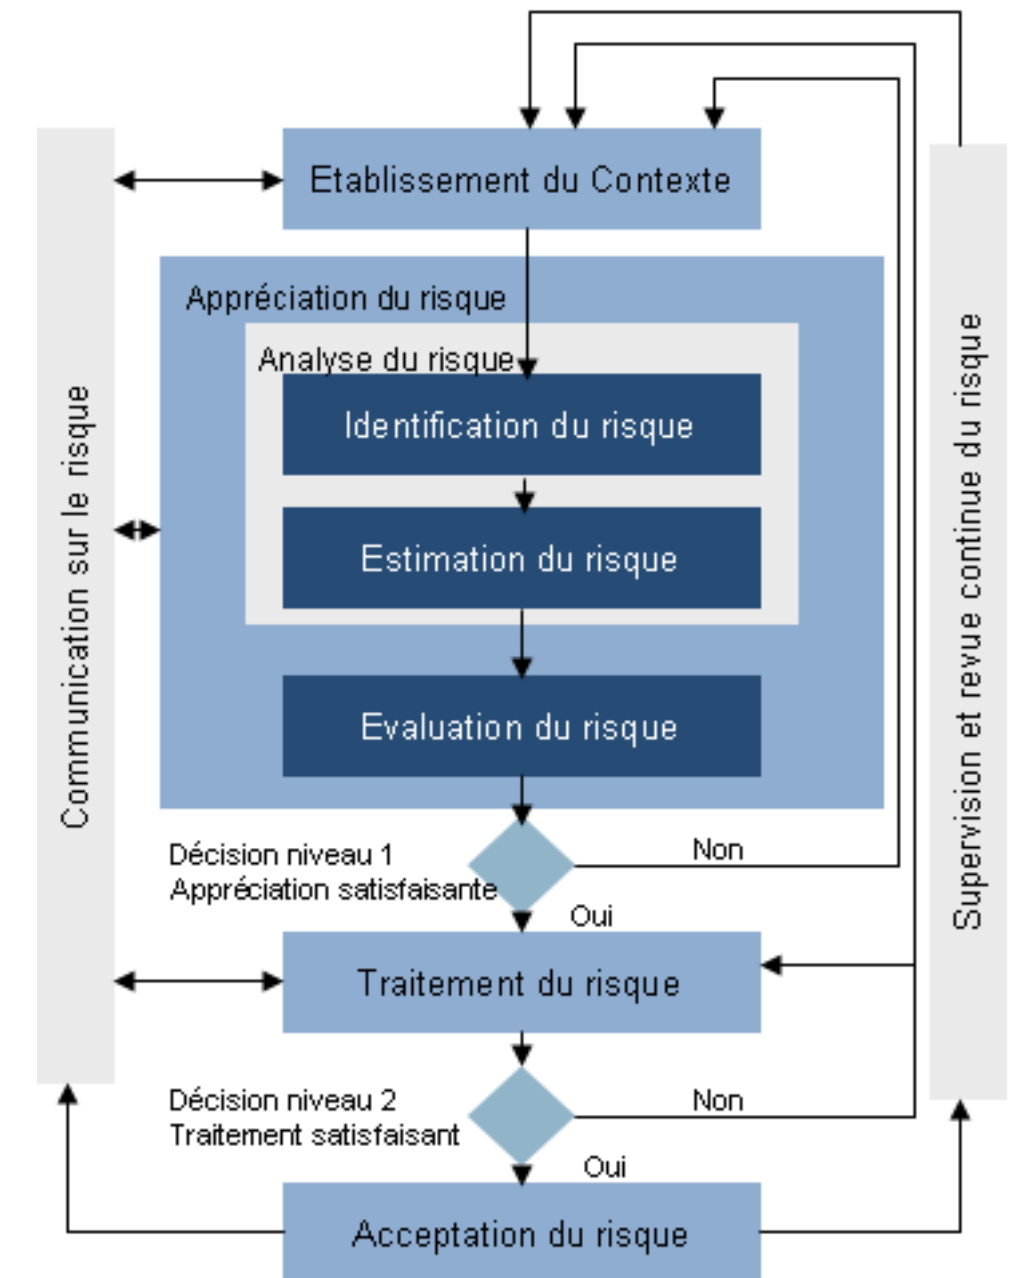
Communication sur le risque

Etablissement du Contexte

Appréciation du risque

Analyse du risque

Identification du risque

Estimation du risque

Evaluation du risque

Décision niveau 1
Appréciation satisfaisante

Non

Oui

Traitement du risque

Décision niveau 2
Traitement satisfaisant

Non

Oui

Acceptation du risque

Supervision et revue continue du risque